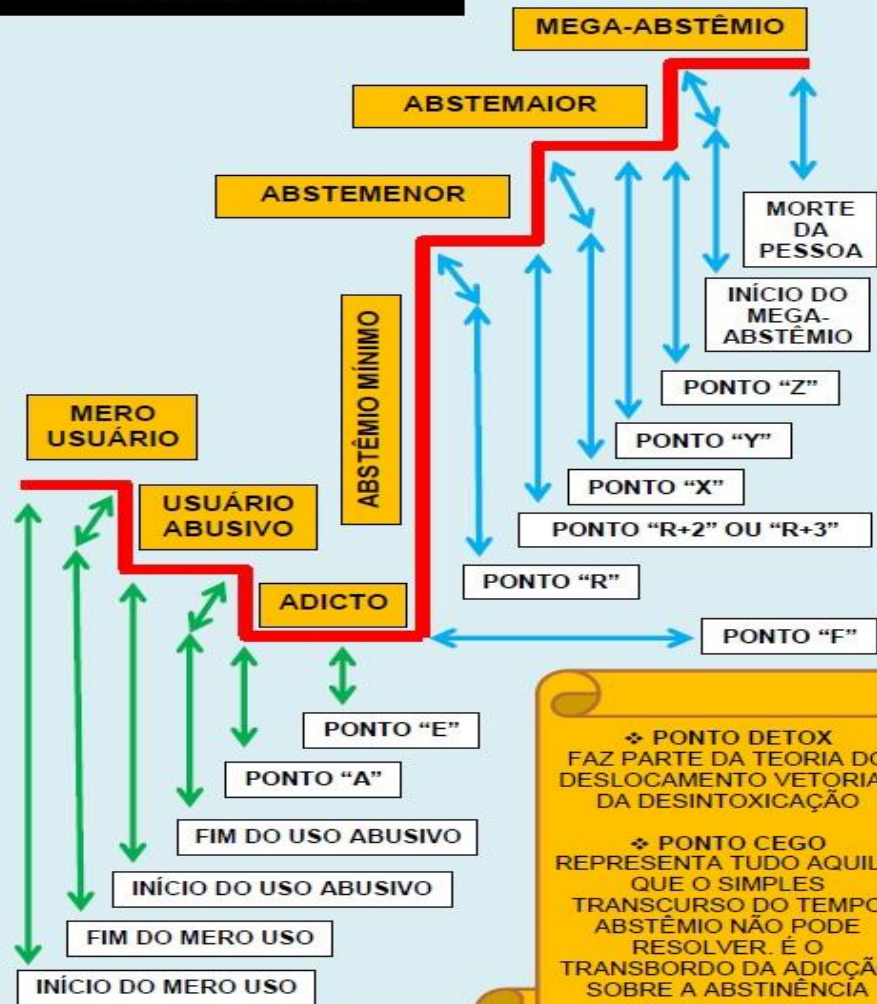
MEGA-ABSTÊMIO

ABSTEMAIOR

ABSTEMENOR

MORTE DA PESSOA

INÍCIO DO MEGA-ABSTÊMIO

ABSTÊMIO MÍNIMO

PONTO "Z"

MERO USUÁRIO

PONTO "Y"

PONTO "X"

USUÁRIO ABUSIVO

PONTO "R+2" OU "R+3"

PONTO "R"

ADICTO

PONTO "F"

PONTO "E"

PONTO "A"

FIM DO USO ABUSIVO

INÍCIO DO USO ABUSIVO

FIM DO MERO USO

INÍCIO DO MERO USO

❖ PONTO DETOX
FAZ PARTE DA TEORIA DO DESLOCAMENTO VETORIA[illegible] DA DESINTOXICAÇÃO

❖ PONTO CEGO
REPRESENTA TUDO AQUIL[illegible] QUE O SIMPLES TRANSCURSO DO TEMPO ABSTÊMIO NÃO PODE RESOLVER. É O TRANSBORDO DA ADICÇÃ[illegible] SOBRE A ABSTINÊNCIA